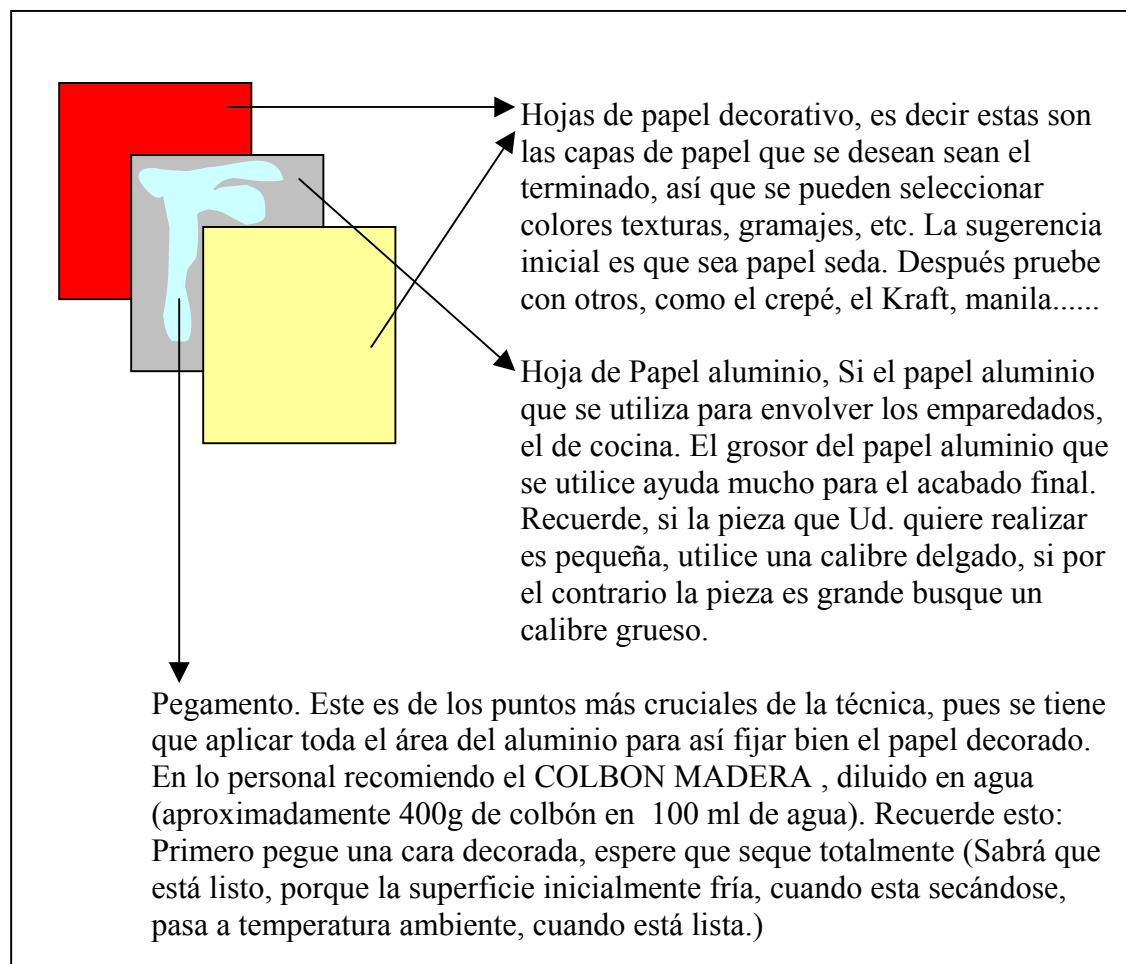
Hojas de papel decorativo, es decir estas son las capas de papel que se desean sean el terminado, así que se pueden seleccionar colores texturas, gramajes, etc. La sugerencia inicial es que sea papel seda. Después pruebe con otros, como el crepé, el Kraft, manila......

Hoja de Papel aluminio, Si el papel aluminio que se utiliza para envolver los emparedados, el de cocina. El grosor del papel aluminio que se utilice ayuda mucho para el acabado final. Recuerde, si la pieza que Ud. quiere realizar es pequeña, utilice una calibre delgado, si por el contrario la pieza es grande busque un calibre grueso.

Pegamento. Este es de los puntos más cruciales de la técnica, pues se tiene que aplicar toda el área del aluminio para así fijar bien el papel decorado. En lo personal recomiendo el COLBON MADERA , diluido en agua (aproximadamente 400g de colbón en 100 ml de agua). Recuerde esto: Primero pegue una cara decorada, espere que seque totalmente (Sabrá que está listo, porque la superficie inicialmente fría, cuando esta secándose, pasa a temperatura ambiente, cuando está lista.)